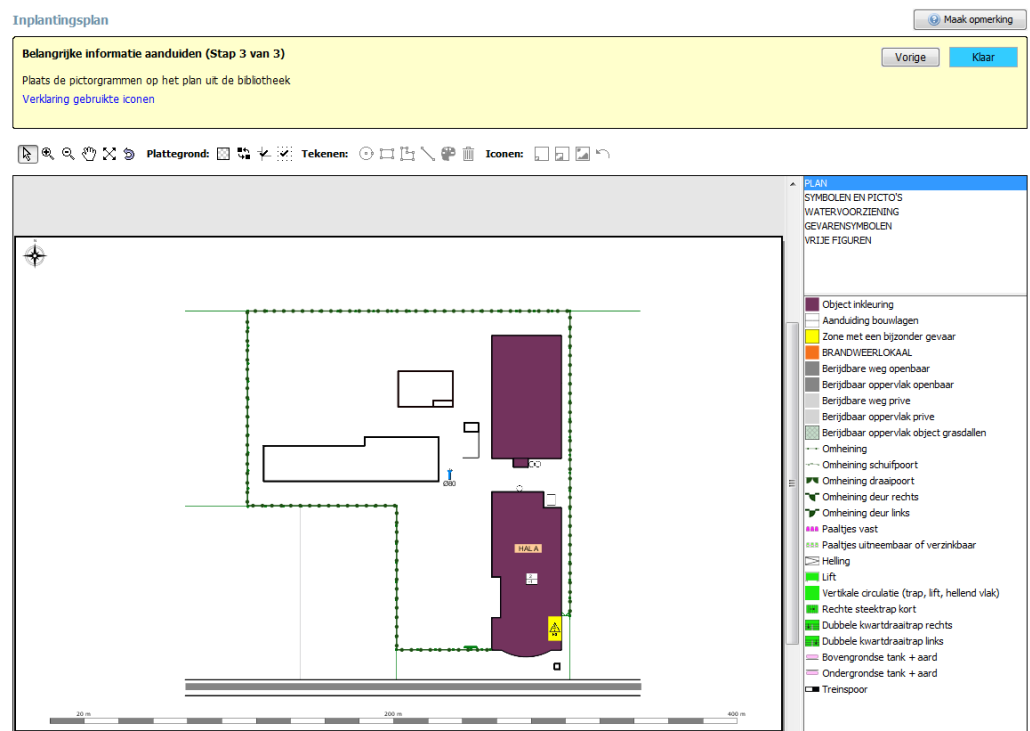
Inplantingsplan

Maak opmerking

Belangrijke informatie aanduiden (Stap 3 van 3)

Vorige

Klaar

Plaats de pictogrammen op het plan uit de bibliotheek

Verklaring gebruikte iconen

Plattegrond: Tekenen: Iconen:

PLAN
SYMBOLEN EN PICTO'S
WATERVOORZIENING
GEVARENSYMBOLEN
VRIJE FIGUREN

Object inkleuring
Aanduiding bouwlagen
Zone met een bijzonder gevaar
BRANDWEERLOKAAL
Berijdbare weg openbaar
Berijdbaar oppervlak openbaar
Berijdbare weg prive
Berijdbaar oppervlak prive
Berijdbaar oppervlak object grasdallen
Omheining
Omheining schuifpoort
Omheining draaipoort
Omheining deur rechts
Omheining deur links
Paaltjes vast
Paaltjes uitneembaar of verzinkbaar
Helling
Lift
Vertikale circulatie (trap, lift, hellend vlak)
Rechte steektrap kort
Dubbele kwartdraaitrap rechts
Dubbele kwartdraaitrap links
Bovengrondse tank + aard
Ondergrondse tank + aard
Treinspoor

Ø80

HALA

20 m

200 m

400 m